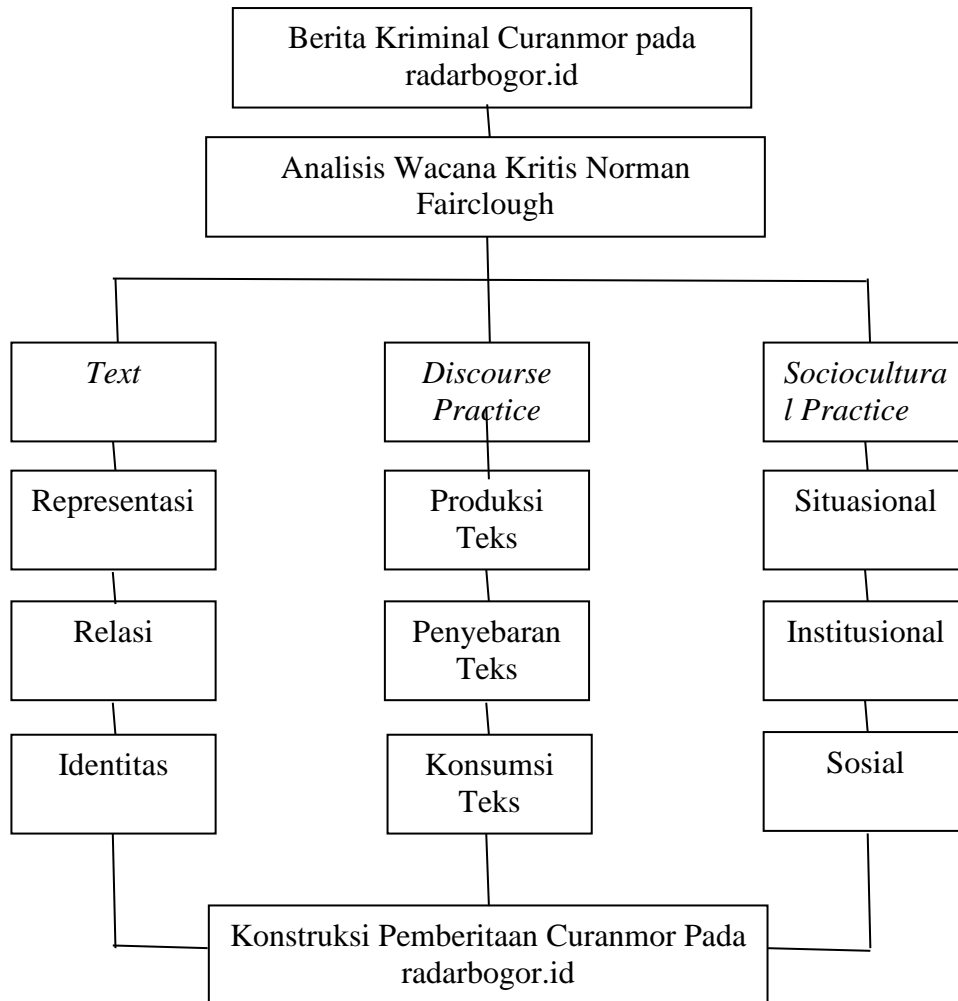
Berita Kriminal Curanmor pada radarbogor.id

Analisis Wacana Kritis Norman Fairclough

*Text*

*Discourse Practice*

*Sociocultural Practice*

Representasi

Produksi Teks

Situasional

Relasi

Penyebaran Teks

Institusional

Identitas

Konsumsi Teks

Sosial

Konstruksi Pemberitaan Curanmor Pada radarbogor.id